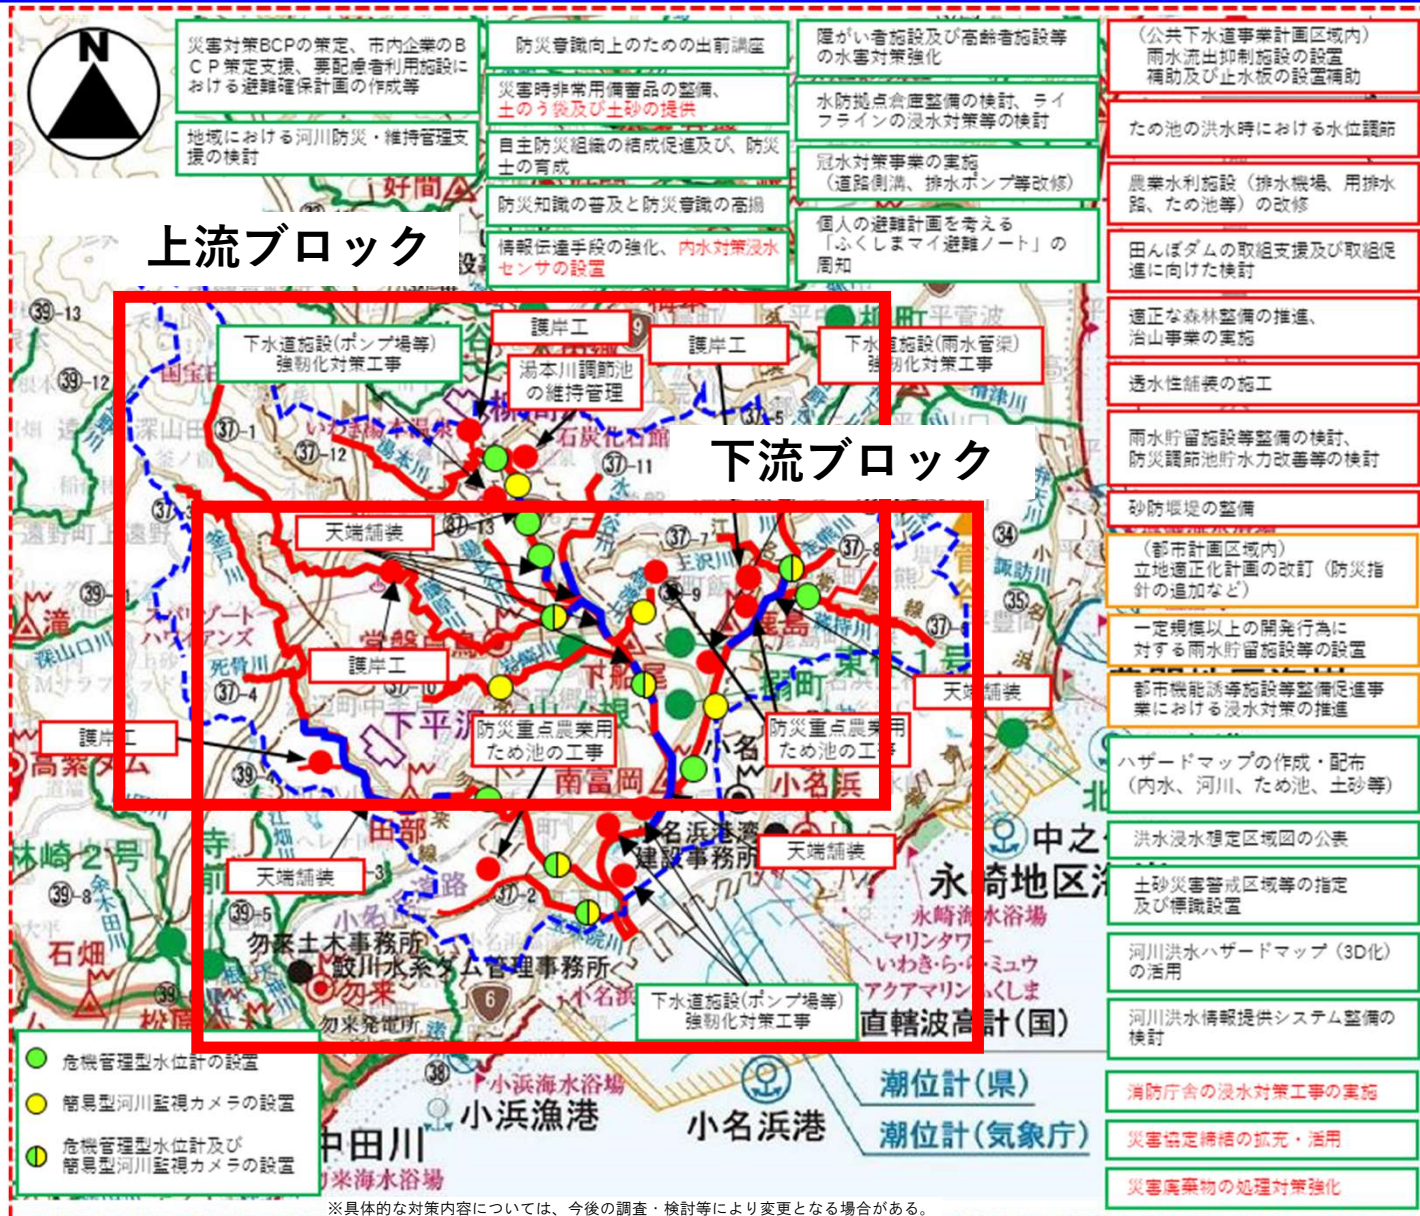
N

災害対策BCPの策定、市内企業のBCP策定支援、要配慮者利用施設における避難確保計画の作成等

地域における河川防災・維持管理支援の検討

防災意識向上のための出前講座

災害時非常用備蓄品の整備、土のう袋及び土砂の提供

自主防災組織の結成促進及び、防災士の育成

防災知識の普及と防災意識の高揚

情報伝達手段の強化、内水対策浸水センサの設置

障がい者施設及び高齢者施設等の水害対策強化

水防拠点倉庫整備の検討、ライフラインの浸水対策等の検討

冠水対策事業の実施（道路側溝、排水ポンプ等改修）

個人の避難計画を考える「ふくしまマイ避難ノート」の周知

（公共下水道事業計画区域内）雨水流出抑制施設の設置補助及び止水板の設置補助

ため池の洪水時における水位調節

農業水利施設（排水機場、用排水路、ため池等）の改修

田んぼダムの取組支援及び取組促進に向けた検討

適正な森林整備の推進、治山事業の実施

透水性舗装の施工

雨水貯留施設等整備の検討、防災調節池貯水力改善等の検討

砂防堰堤の整備

（都市計画区域内）立地適正化計画の改訂（防災指針の追加など）

一定規模以上の開発行為に対する雨水貯留施設等の設置

都市機能誘導施設等整備促進事業における浸水対策の推進

ハザードマップの作成・配布（内水、河川、ため池、土砂等）

洪水浸水想定区域図の公表

土砂災害警戒区域等の指定及び標識設置

河川洪水ハザードマップ（3D化）の活用

河川洪水情報提供システム整備の検討

消防庁舎の浸水対策工事の実施

災害協定締結の拡充・活用

災害廃棄物の処理対策強化

上流ブロック

下流ブロック

下水道施設(ポンプ場等)強靭化対策工事

護岸工

湯本川調節池の維持管理

護岸工

下水道施設(雨水管渠)強靭化対策工事

天端舗装

護岸工

防災重点農業用ため池の工事

防災重点農業用ため池の工事

天端舗装

護岸工

天端舗装

天端舗装

下水道施設(ポンプ場等)強靭化対策工事

危機管理型水位計の設置

簡易型河川監視カメラの設置

危機管理型水位計及び簡易型河川監視カメラの設置

好間　湯本　石炭化石館　常磐　下平　南富岡　下船尾　小名浜　田部　小名浜港湾建設事務所　勿来土木事務所　鮫川水系ダム管理事務所　勿来　勿来発電所　永崎地区　中之作　永崎海水浴場　マリンタワー　いわき・ら・ら・ミュウ　アクアマリンふくしま　直轄波高計(国)　潮位計(県)　潮位計(気象庁)　小浜海水浴場　小浜漁港　小名浜港　中田川　勿来海水浴場　高柴ダム　林崎2号　石畑　スパリゾートハワイアンズ　深山田　遠野町上遠野　滝

※具体的な対策内容については、今後の調査・検討等により変更となる場合がある。